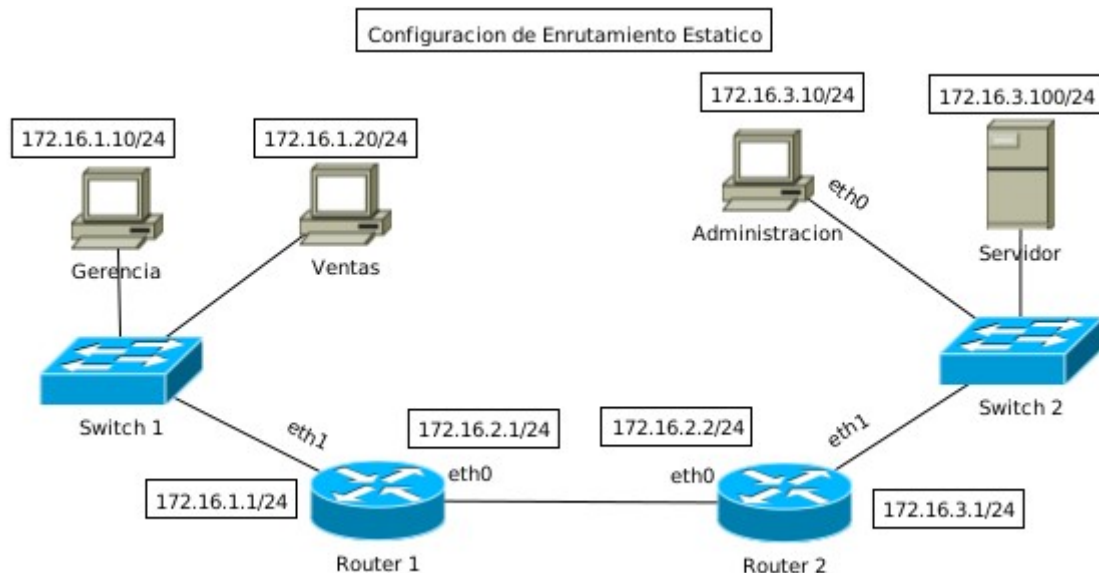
Configuracion de Enrutamiento Estatico

172.16.3.10/24

172.16.3.100/24

172.16.1.10/24

172.16.1.20/24

eth0

Administracion

Servidor

Gerencia

Ventas

Switch 1

eth1

172.16.2.1/24

172.16.2.2/24

eth1

Switch 2

eth0

eth0

172.16.1.1/24

172.16.3.1/24

Router 1

Router 2